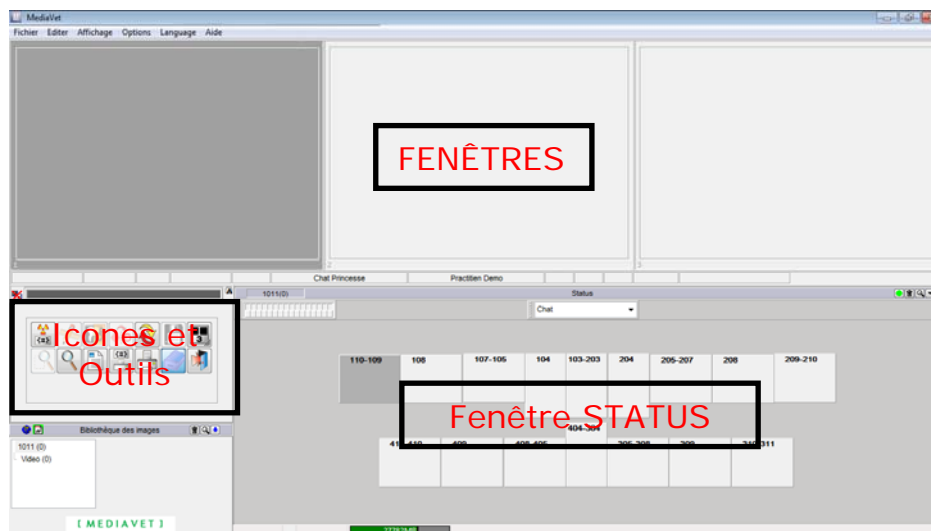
MediaVet

Fichier Editer Affichage Options Language Aide

FENÊTRES

Chat Princesse

Practitien Demo

1011(0)

Status

Chat

Icones et Outils

110-109 108 107-105 104 103-203 204 205-207 208 209-210

Fenêtre STATUS

41 410 409 406 405 404-304 305 308 309 310 311

Bibliothèque des images

1011 (0)
Video (0)

[ MEDIAVET ]